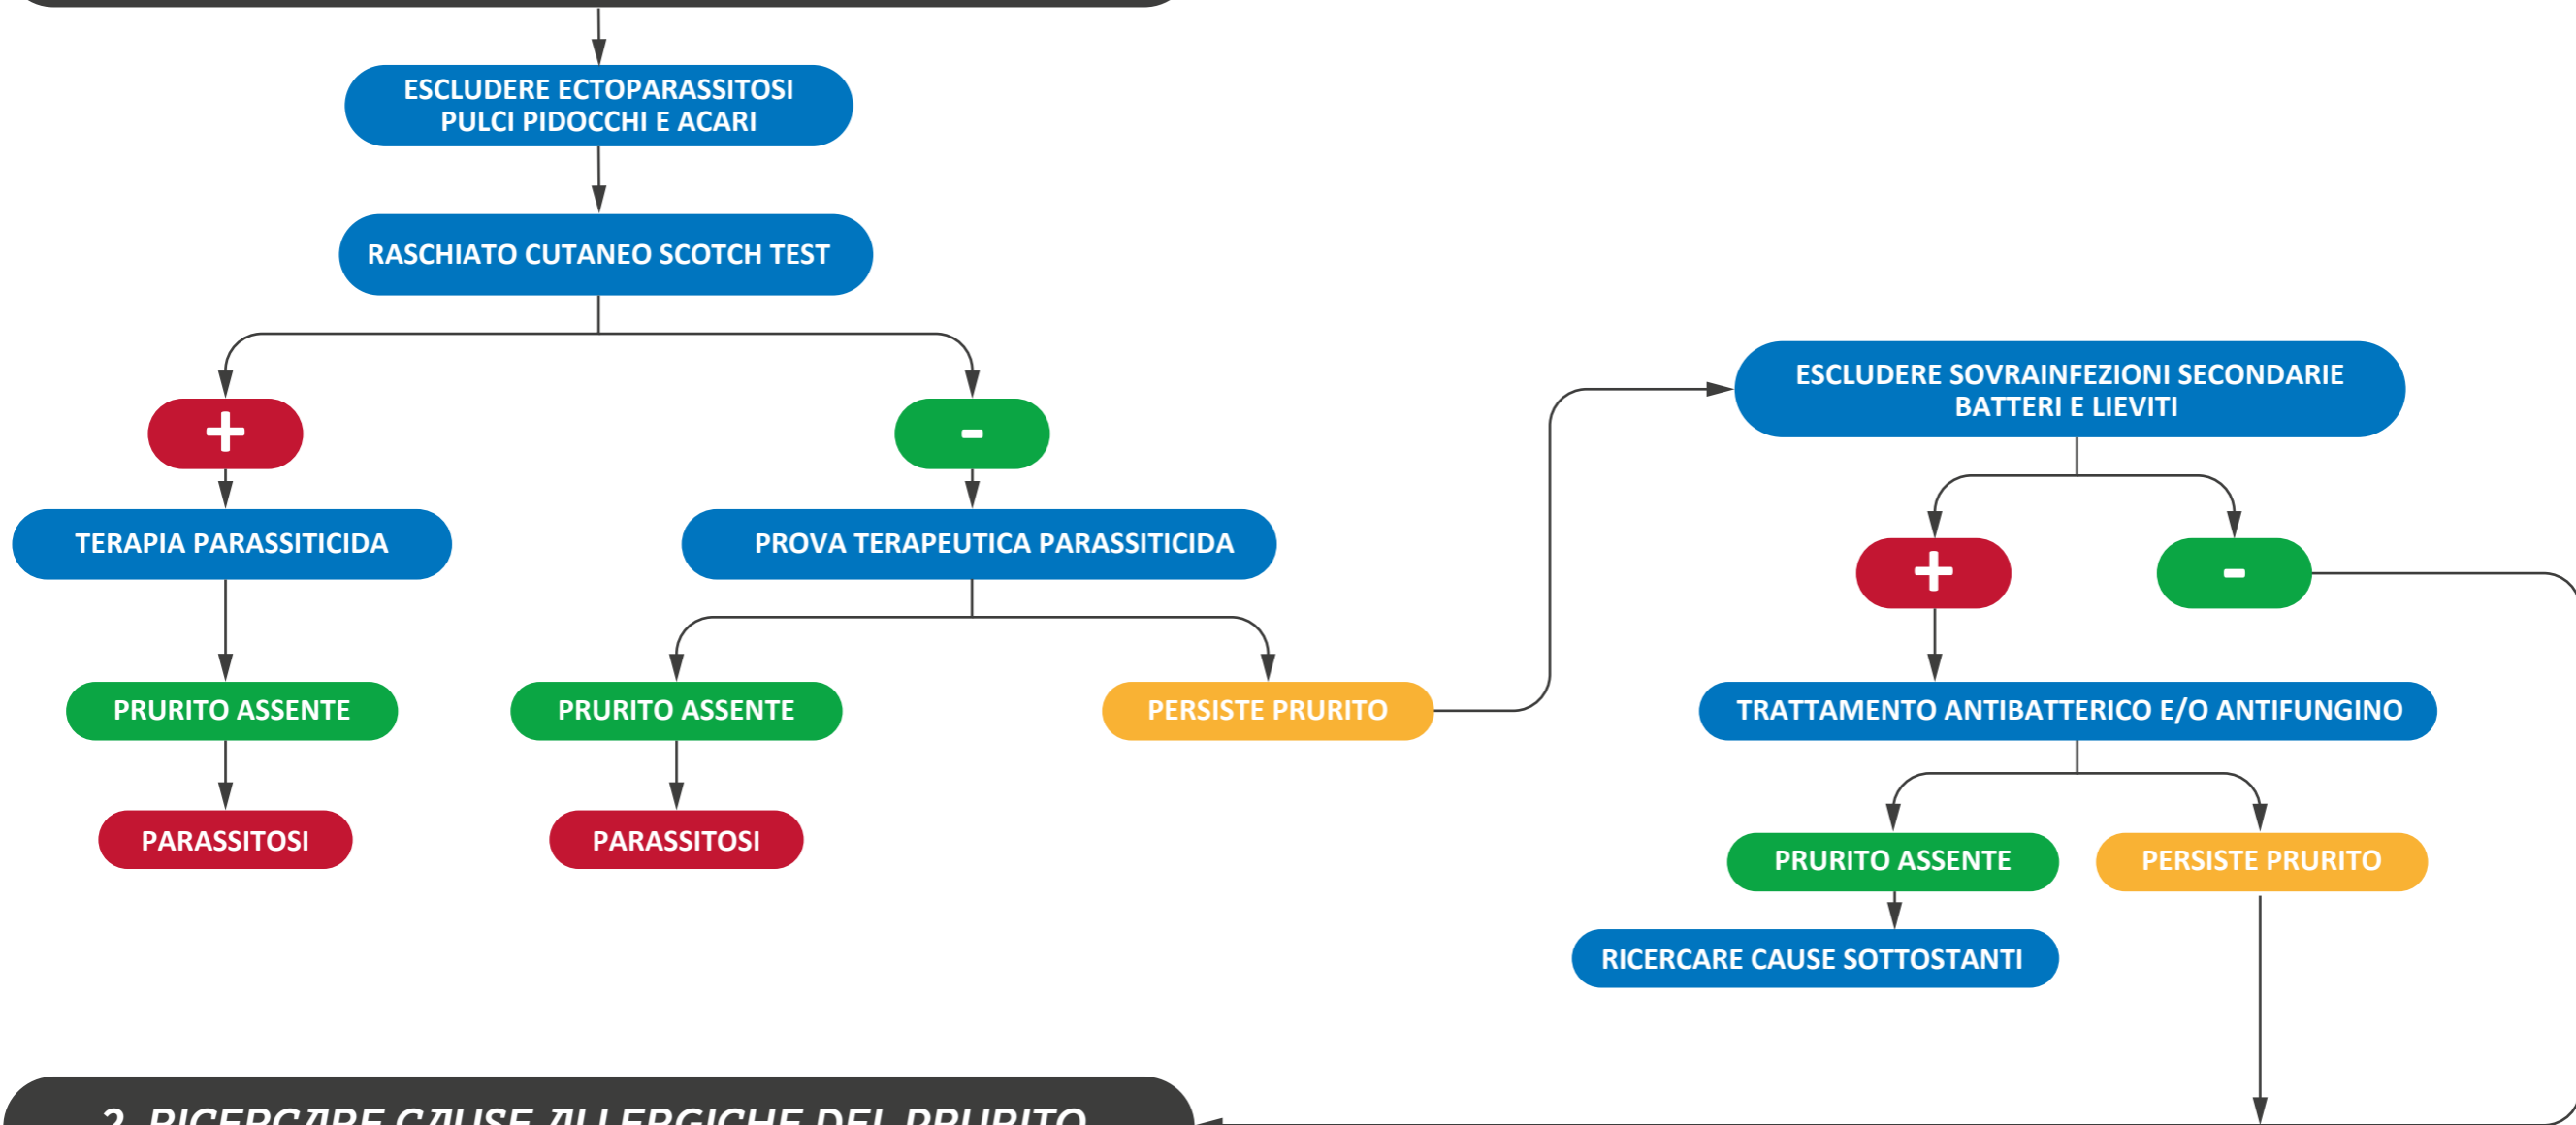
ESCLUDERE ECTOPARASSITOSI
PULCI PIDOCCHI E ACARI

RASCHIATO CUTANEO SCOTCH TEST

+

-

TERAPIA PARASSITICIDA

PROVA TERAPEUTICA PARASSITICIDA

PRURITO ASSENTE

PARASSITOSI

PRURITO ASSENTE

PARASSITOSI

PERSISTE PRURITO

ESCLUDERE SOVRAINFEZIONI SECONDARIE
BATTERI E LIEVITI

+

-

TRATTAMENTO ANTIBATTERICO E/O ANTIFUNGINO

PRURITO ASSENTE

RICERCARE CAUSE SOTTOSTANTI

PERSISTE PRURITO

2. RICERCARE CAUSE ALLERGICHE DEL PRURITO